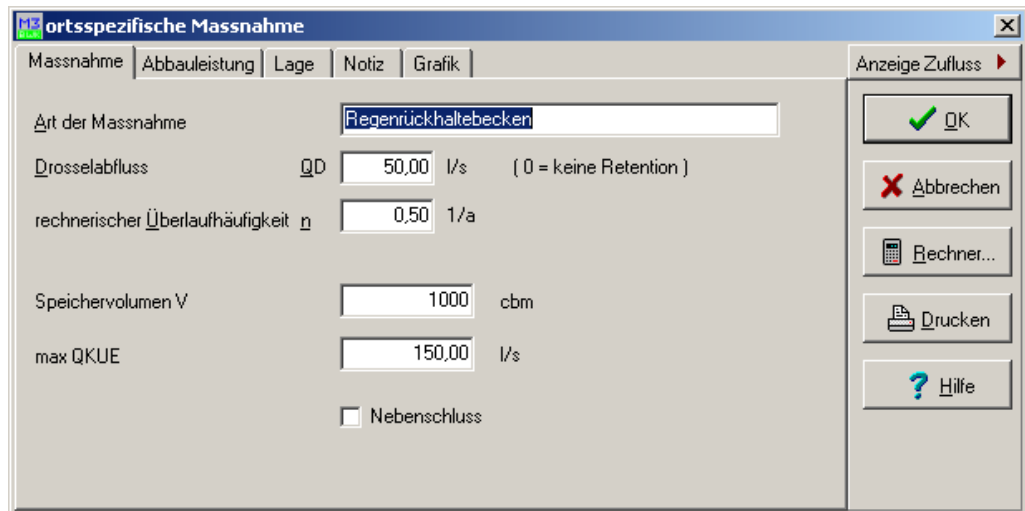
M3 ortsspezifische Massnahme

Massnahme | Abbauleistung | Lage | Notiz | Grafik

Anzeige Zufluss

Art der Massnahme Regenrückhaltebecken

Drosselabfluss QD 50,00 l/s ( 0 = keine Retention )

rechnerischer Überlaufhäufigkeit n 0,50 1/a

Speichervolumen V 1000 cbm

max QKUE 150,00 l/s

Nebenschluss

OK

Abbrechen

Rechner...

Drucken

Hilfe